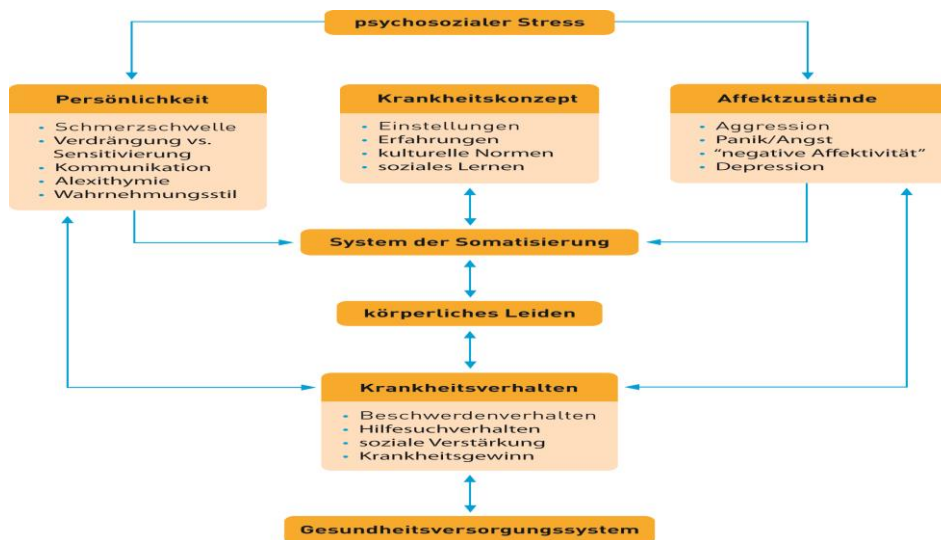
psychosozialer Stress

Persönlichkeit
- Schmerzschwelle
- Verdrängung vs. Sensitivierung
- Kommunikation
- Alexithymie
- Wahrnehmungsstil

Krankheitskonzept
- Einstellungen
- Erfahrungen
- kulturelle Normen
- soziales Lernen

Affektzustände
- Aggression
- Panik/Angst
- "negative Affektivität"
- Depression

System der Somatisierung

körperliches Leiden

Krankheitsverhalten
- Beschwerdenverhalten
- Hilfesuchverhalten
- soziale Verstärkung
- Krankheitsgewinn

Gesundheitsversorgungssystem